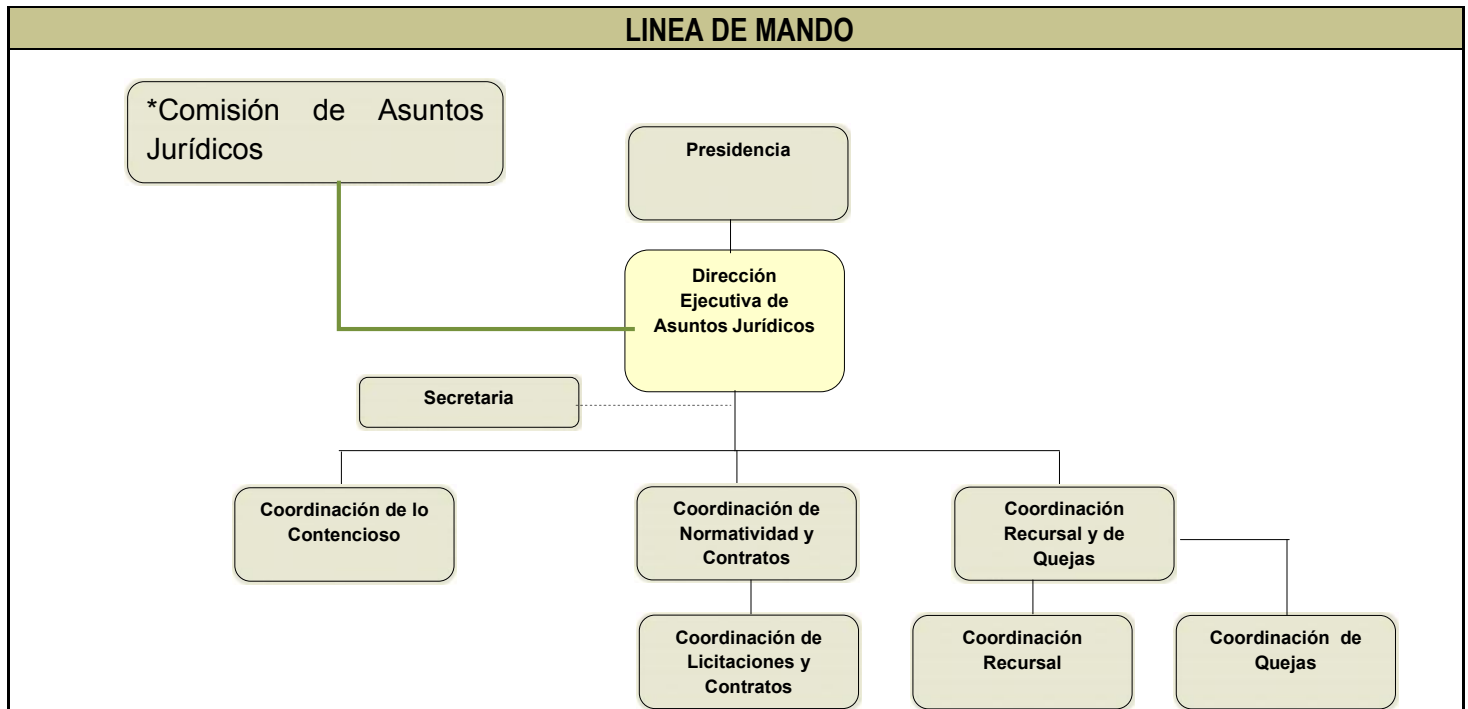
LINEA DE MANDO

*Comisión de Asuntos Jurídicos

Presidencia

Dirección Ejecutiva de Asuntos Jurídicos

Secretaria

Coordinación de lo Contencioso

Coordinación de Normatividad y Contratos

Coordinación Recursal y de Quejas

Coordinación de Licitaciones y Contratos

Coordinación Recursal

Coordinación de Quejas